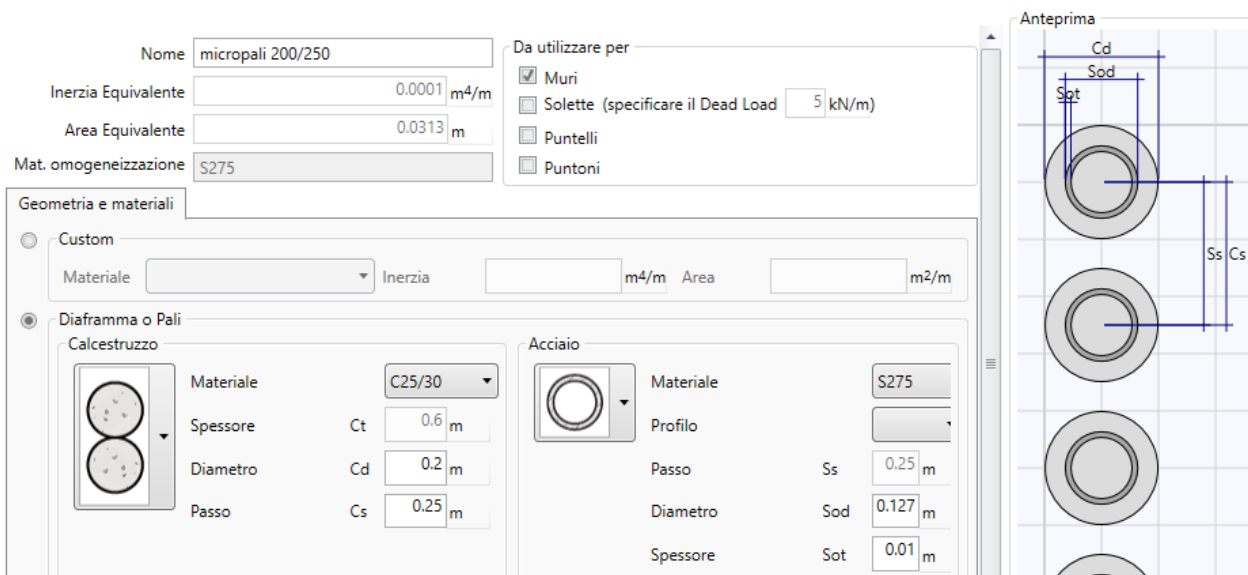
Nome micropali 200/250
Inerzia Equivalente 0.0001 m$^4$/m
Area Equivalente 0.0313 m
Mat. omogeneizzazione S275

Da utilizzare per
Muri
Solette (specificare il Dead Load 5 kN/m)
Puntelli
Puntoni

Anteprima
Cd
Sod
Sot
Ss Cs

Geometria e materiali

Custom
Materiale
Inerzia
m$^4$/m
Area
m$^2$/m

Diaframma o Pali
Calcestruzzo
Materiale C25/30
Spessore Ct 0.6 m
Diametro Cd 0.2 m
Passo Cs 0.25 m

Acciaio
Materiale S275
Profilo
Passo Ss 0.25 m
Diametro Sod 0.127 m
Spessore Sot 0.01 m